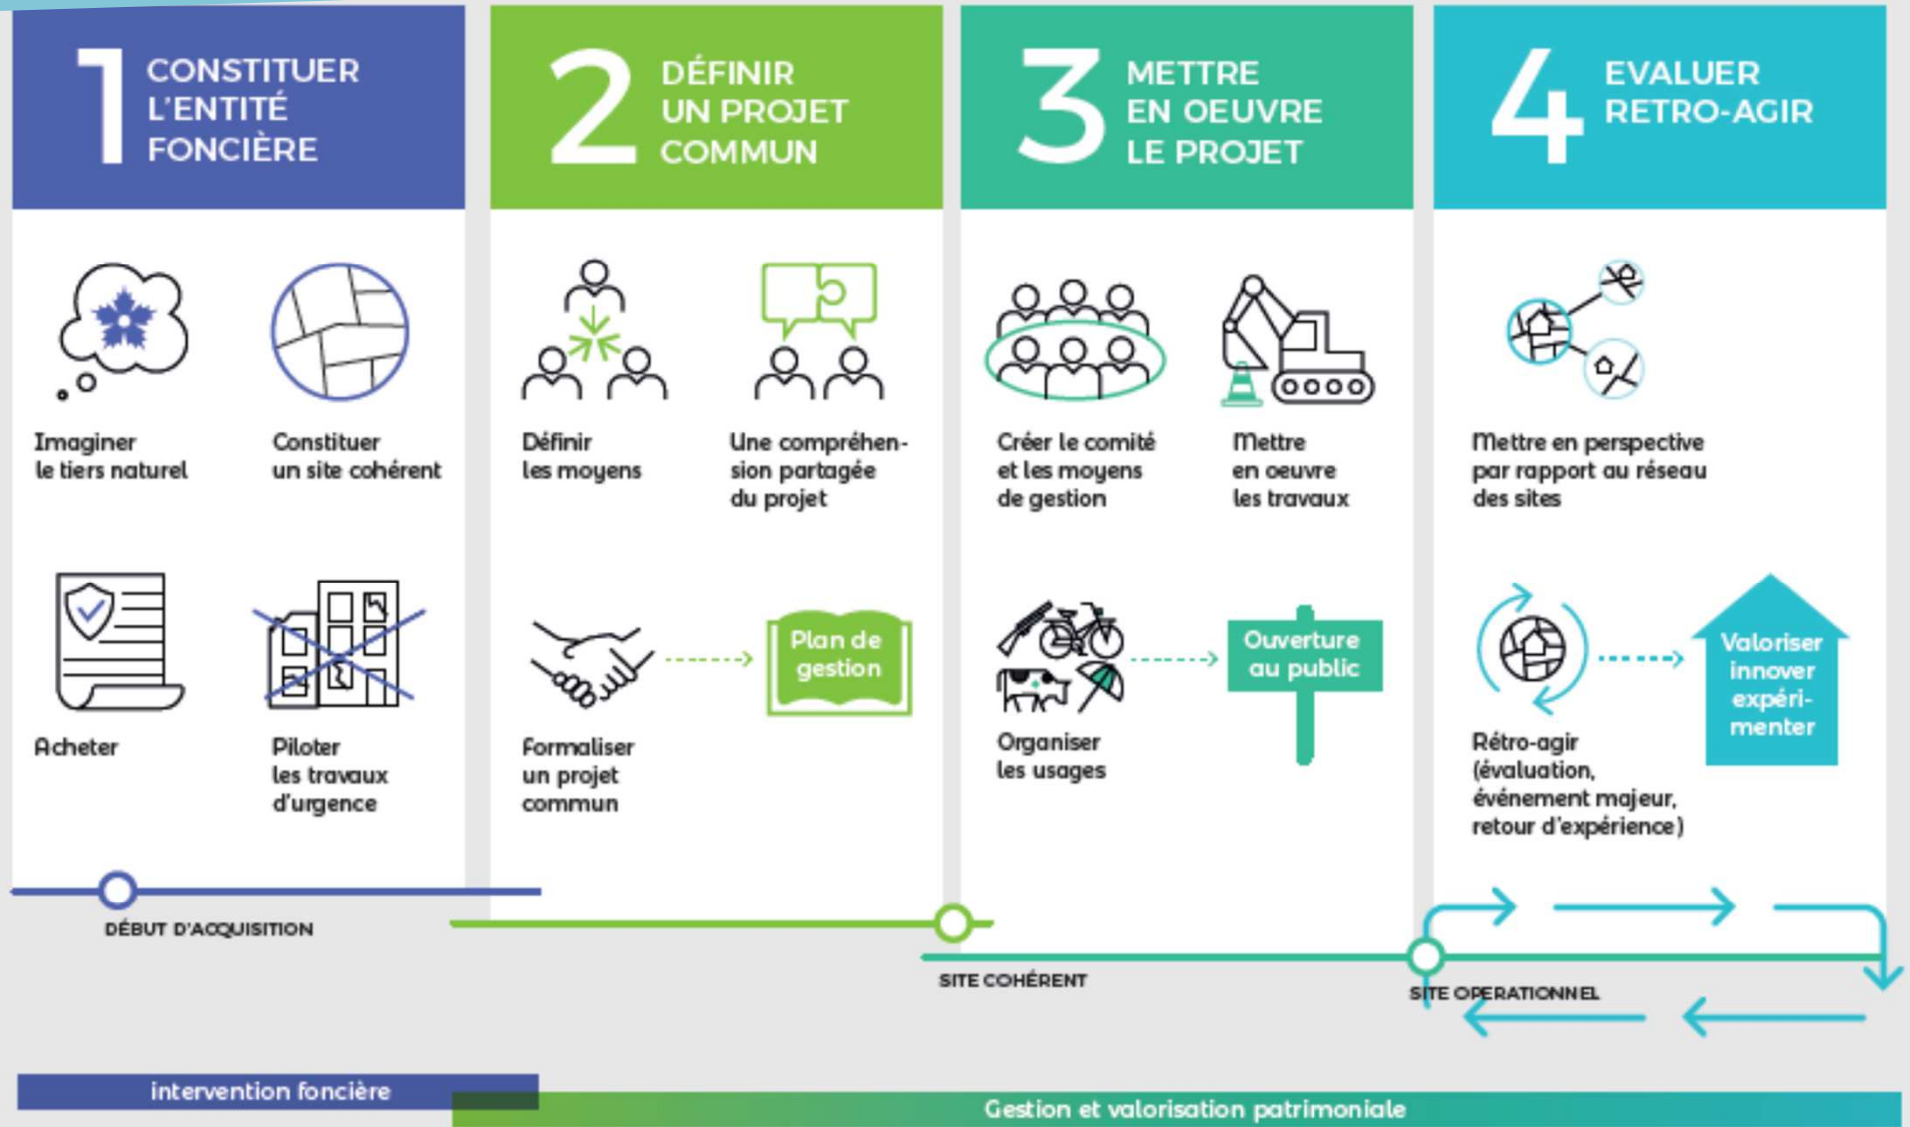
1 CONSTITUER L'ENTITÉ FONCIÈRE

Imaginer le tiers naturel

Constituer un site cohérent

Acheter

Piloter les travaux d'urgence

2 DÉFINIR UN PROJET COMMUN

Définir les moyens

Une compréhension partagée du projet

Formaliser un projet commun

Plan de gestion

3 METTRE EN OEUVRE LE PROJET

Créer le comité et les moyens de gestion

Mettre en oeuvre les travaux

Organiser les usages

Ouverture au public

4 EVALUER RETRO-AGIR

Mettre en perspective par rapport au réseau des sites

Rétro-agir (évaluation, événement majeur, retour d'expérience)

Valoriser innover expérimenter

DÉBUT D'ACQUISITION

SITE COHÉRENT

SITE OPERATIONNEL

intervention foncière

Gestion et valorisation patrimoniale